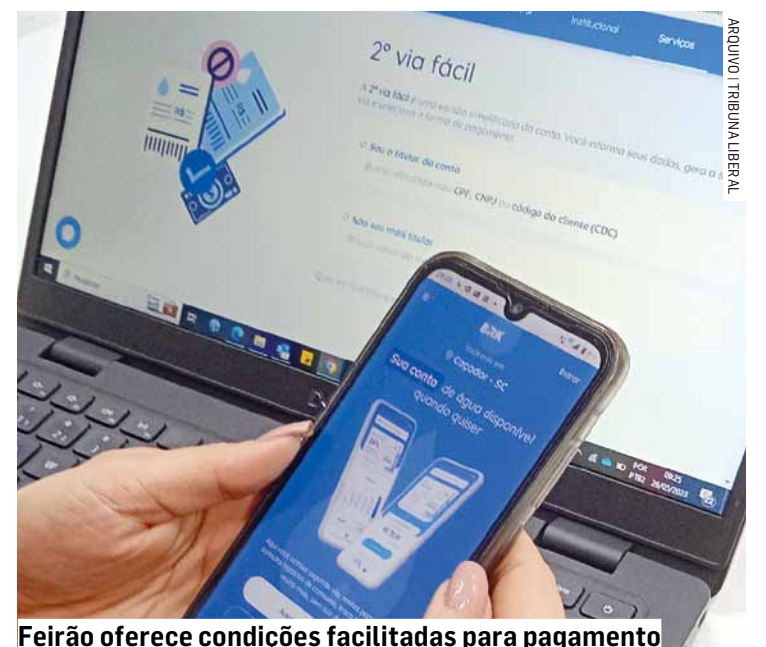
ARQUIVO | TRIBUNA LIBERAL

Institucional Serviços

2° via fácil

A 2° via fácil é uma versão simplificada da conta. Você informa seus dados, gera a s via e seleciona a forma de pagamento.

Sou o titular da conta
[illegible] CPF, CNPJ ou código do cliente (CDC)

Não sou mais titular
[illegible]

Caçador - SC

Entrar

Sua conta de água disponível quando quiser

POR PTB2 09:25 26/05/2023

Feirão oferece condições facilitadas para pagamento